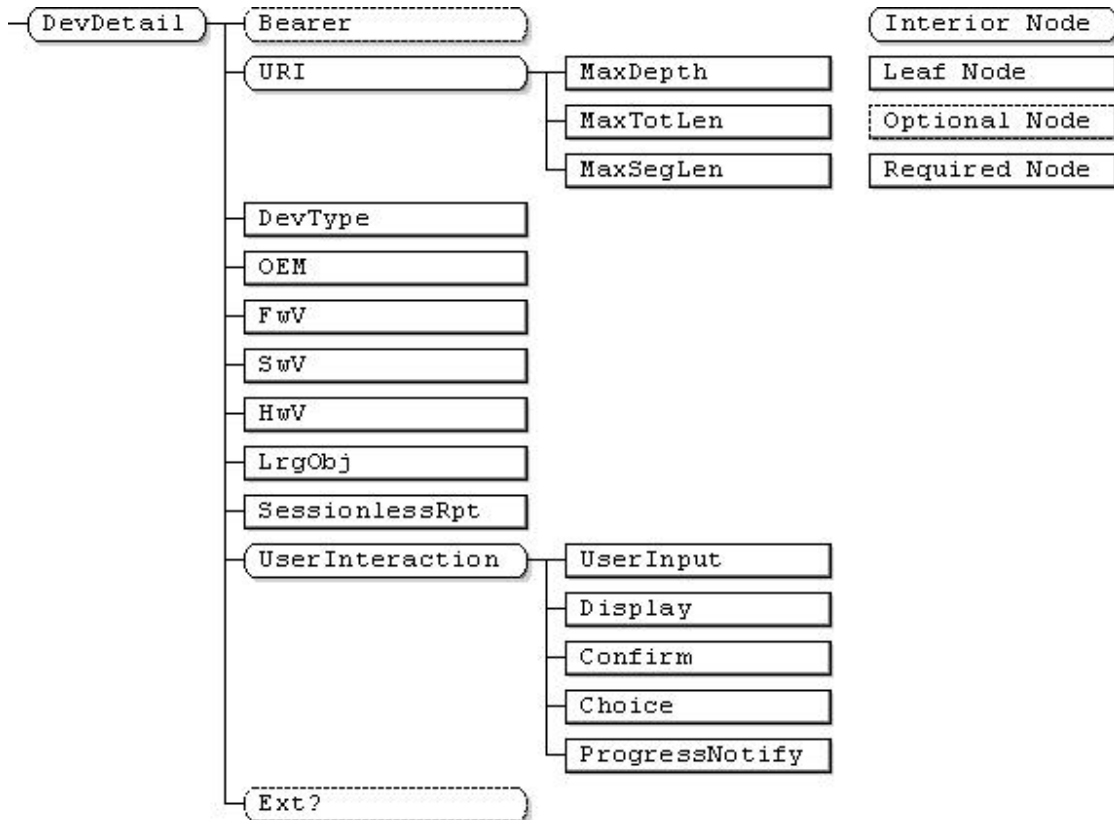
DevDetail
Bearer
URI
MaxDepth
MaxTotLen
MaxSegLen
DevType
OEM
FwV
SwV
HwV
LrgObj
SessionlessRpt
UserInteraction
UserInput
Display
Confirm
Choice
ProgressNotify
Ext?

Interior Node
Leaf Node
Optional Node
Required Node